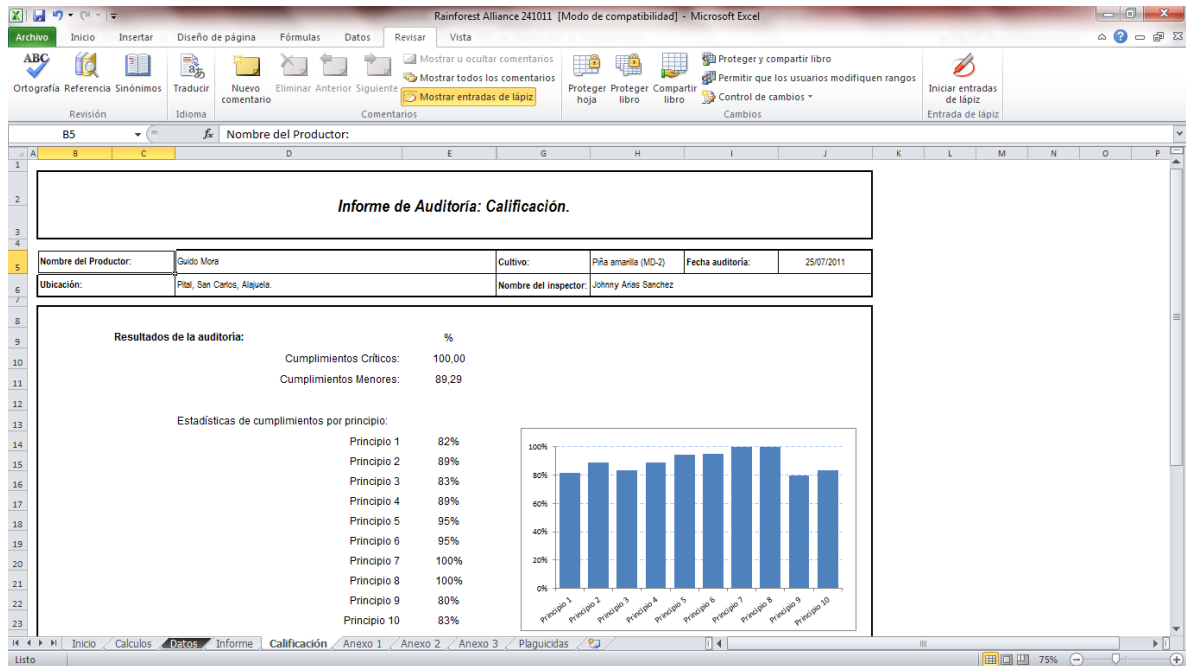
Rainforest Alliance 241011 [Modo de compatibilidad] - Microsoft Excel

Archivo Inicio Insertar Diseño de página Fórmulas Datos Revisar Vista

ABC Ortografía Referencia Sinónimos Traducir Nuevo comentario Eliminar Anterior Siguiente Mostrar u ocultar comentarios Mostrar todos los comentarios Mostrar entradas de lápiz Proteger hoja Proteger libro Compartir libro Proteger y compartir libro Permitir que los usuarios modifiquen rangos Control de cambios Iniciar entradas de lápiz

Revisión Idioma Comentarios Cambios Entrada de lápiz

B5 $f_x$ Nombre del Productor:

A B C D E G H I J K L M N O P

Informe de Auditoría: Calificación.

| Nombre del Productor: | Guido Mora | Cultivo: | Piña amarilla (MD-2) | Fecha auditoría: | 25/07/2011 |
|---|---|---|---|---|---|
| Ubicación: | Pital, San Carlos, Alajuela. | Nombre del inspector: | Johnny Arias Sanchez | | |

Resultados de la auditoría: %

Cumplimientos Críticos: 100,00
Cumplimientos Menores: 89,29

Estadísticas de cumplimientos por principio:

| Principio 1 | 82% |
|---|---|
| Principio 2 | 89% |
| Principio 3 | 83% |
| Principio 4 | 89% |
| Principio 5 | 95% |
| Principio 6 | 95% |
| Principio 7 | 100% |
| Principio 8 | 100% |
| Principio 9 | 80% |
| Principio 10 | 83% |

100% 80% 60% 40% 20% 0%
Principio 1 Principio 2 Principio 3 Principio 4 Principio 5 Principio 6 Principio 7 Principio 8 Principio 9 Principio 10

Inicio Calculos Datos Informe Calificación Anexo 1 Anexo 2 Anexo 3 Plaguicidas

Listo 75%